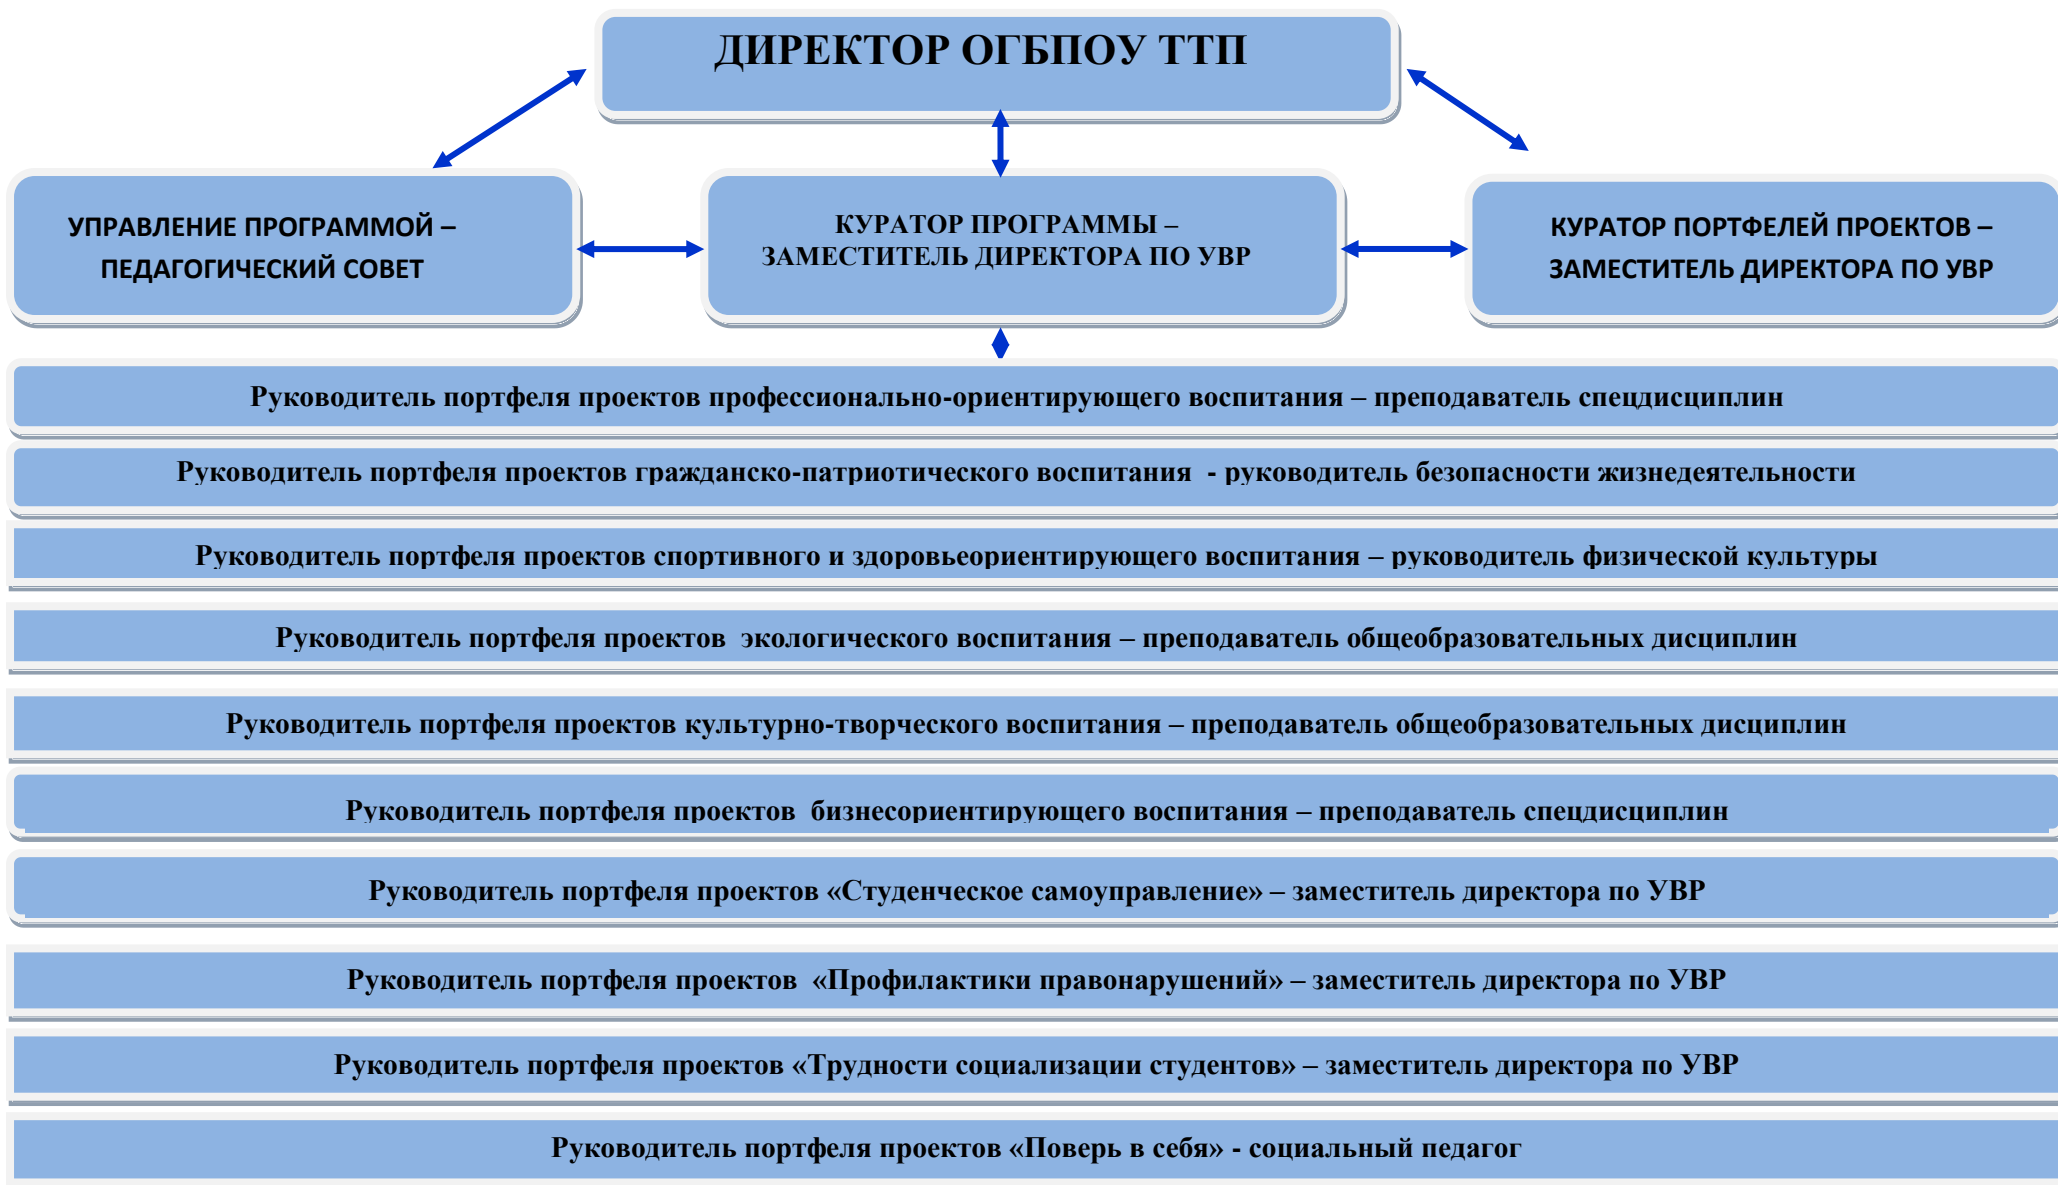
ДИРЕКТОР ОГБПОУ ТТП

УПРАВЛЕНИЕ ПРОГРАММОЙ – ПЕДАГОГИЧЕСКИЙ СОВЕТ

КУРАТОР ПРОГРАММЫ – ЗАМЕСТИТЕЛЬ ДИРЕКТОРА ПО УВР

КУРАТОР ПОРТФЕЛЕЙ ПРОЕКТОВ – ЗАМЕСТИТЕЛЬ ДИРЕКТОРА ПО УВР

Руководитель портфеля проектов профессионально-ориентирующего воспитания – преподаватель спецдисциплин

Руководитель портфеля проектов гражданско-патриотического воспитания - руководитель безопасности жизнедеятельности

Руководитель портфеля проектов спортивного и здоровьеориентирующего воспитания – руководитель физической культуры

Руководитель портфеля проектов экологического воспитания – преподаватель общеобразовательных дисциплин

Руководитель портфеля проектов культурно-творческого воспитания – преподаватель общеобразовательных дисциплин

Руководитель портфеля проектов бизнесориентирующего воспитания – преподаватель спецдисциплин

Руководитель портфеля проектов «Студенческое самоуправление» – заместитель директора по УВР

Руководитель портфеля проектов «Профилактики правонарушений» – заместитель директора по УВР

Руководитель портфеля проектов «Трудности социализации студентов» – заместитель директора по УВР

Руководитель портфеля проектов «Поверь в себя» - социальный педагог